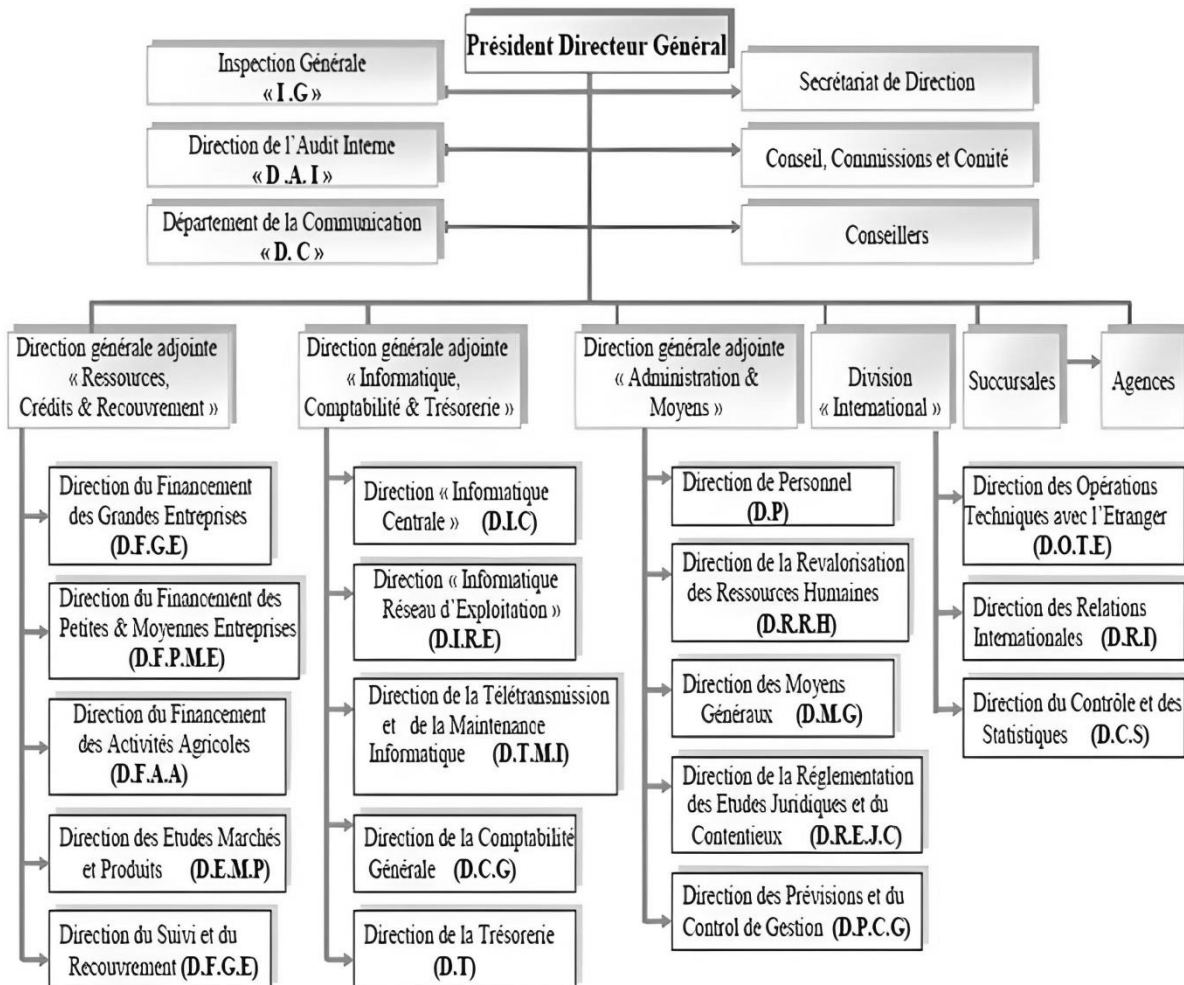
Président Directeur Général

Inspection Générale « I.G »

Secrétariat de Direction

Direction de l'Audit Interne « D.A.I »

Conseil, Commissions et Comité

Département de la Communication « D.C »

Conseillers

Direction générale adjointe « Ressources, Crédits & Recouvrement »

Direction du Financement des Grandes Entreprises (D.F.G.E)

Direction du Financement des Petites & Moyennes Entreprises (D.F.P.M.E)

Direction du Financement des Activités Agricoles (D.F.A.A)

Direction des Etudes Marchés et Produits (D.E.M.P)

Direction du Suivi et du Recouvrement (D.F.G.E)

Direction générale adjointe « Informatique, Comptabilité & Trésorerie »

Direction « Informatique Centrale » (D.I.C)

Direction « Informatique Réseau d'Exploitation » (D.I.R.E)

Direction de la Télétransmission et de la Maintenance Informatique (D.T.M.I)

Direction de la Comptabilité Générale (D.C.G)

Direction de la Trésorerie (D.T)

Direction générale adjointe « Administration & Moyens »

Direction de Personnel (D.P)

Direction de la Revalorisation des Ressources Humaines (D.R.R.H)

Direction des Moyens Généraux (D.M.G)

Direction de la Réglementation des Etudes Juridiques et du Contentieux (D.R.E.J.C)

Direction des Prévisions et du Control de Gestion (D.P.C.G)

Division « International »

Direction des Opérations Techniques avec l'Etranger (D.O.T.E)

Direction des Relations Internationales (D.R.I)

Direction du Contrôle et des Statistiques (D.C.S)

Succursales

Agences